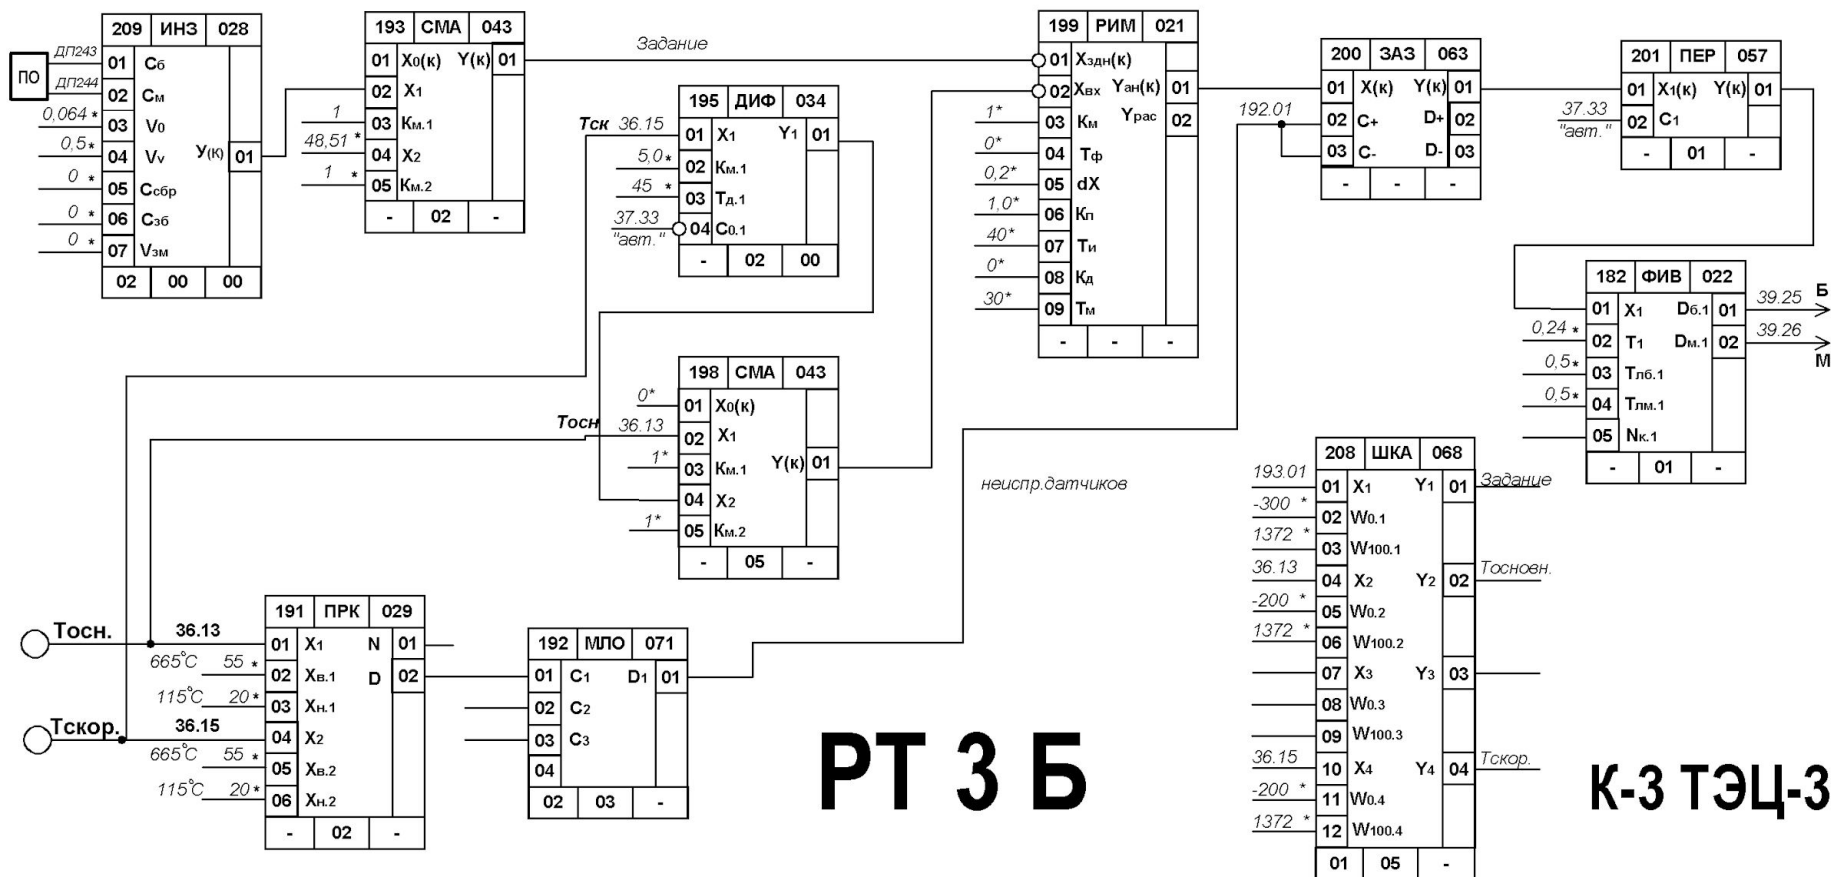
ПО
ДП243
ДП244
0,064 *
0,5*
0 *
0 *
0 *

| 209 | ИНЗ | 028 |
|---|---|---|
| 01 | Сб | |
| 02 | См | |
| 03 | V0 | |
| 04 | Vv | Y(К) 01 |
| 05 | Ссбр | |
| 06 | Сзб | |
| 07 | Vзм | |
| 02 | 00 | 00 |

1
48,51 *
1 *

| 193 | СМА | 043 |
|---|---|---|
| 01 | X0(к) | Y(к) 01 |
| 02 | X1 | |
| 03 | Км.1 | |
| 04 | X2 | |
| 05 | Км.2 | |
| - | 02 | - |

Задание

Тск 36.15
5,0*
45 *
37.33
"авт."

| 195 | ДИФ | 034 |
|---|---|---|
| 01 | X1 | Y1 01 |
| 02 | Км.1 | |
| 03 | Тд.1 | |
| 04 | С0.1 | |
| - | 02 | 00 |

1*
0*
0,2*
1,0*
40*
0*
30*

| 199 | РИМ | 021 |
|---|---|---|
| 01 | Xздн(к) | |
| 02 | Xвх | Yан(к) 01 |
| 03 | Км | Yрас 02 |
| 04 | Тф | |
| 05 | dX | |
| 06 | Кп | |
| 07 | Ти | |
| 08 | Кд | |
| 09 | Тм | |
| - | - | - |

192.01

| 200 | ЗАЗ | 063 |
|---|---|---|
| 01 | X(к) | Y(к) 01 |
| 02 | С+ | D+ 02 |
| 03 | С- | D- 03 |
| - | - | - |

37.33
"авт."

| 201 | ПЕР | 057 |
|---|---|---|
| 01 | X1(к) | Y(к) 01 |
| 02 | С1 | |
| - | 01 | - |

0,24 *
0,5*
0,5*

| 182 | ФИВ | 022 |
|---|---|---|
| 01 | X1 | Dб.1 01 |
| 02 | Т1 | Dм.1 02 |
| 03 | Тлб.1 | |
| 04 | Тлм.1 | |
| 05 | Nк.1 | |
| - | 01 | - |

39.25 Б
39.26 М

0*
Тосн 36.13
1*
1*

| 198 | СМА | 043 |
|---|---|---|
| 01 | X0(к) | |
| 02 | X1 | |
| 03 | Км.1 | Y(к) 01 |
| 04 | X2 | |
| 05 | Км.2 | |
| - | 05 | - |

неиспр.датчиков

193.01
-300 *
1372 *
36.13
-200 *
1372 *
36.15
-200 *
1372 *

| 208 | ШКА | 068 |
|---|---|---|
| 01 | X1 | Y1 01 |
| 02 | W0.1 | |
| 03 | W100.1 | |
| 04 | X2 | Y2 02 |
| 05 | W0.2 | |
| 06 | W100.2 | |
| 07 | X3 | Y3 03 |
| 08 | W0.3 | |
| 09 | W100.3 | |
| 10 | X4 | Y4 04 |
| 11 | W0.4 | |
| 12 | W100.4 | |
| 01 | 05 | - |

Задание
Тосновн.
Тскор.

Тосн.
36.13
665°С 55 *
115°С 20*
Тскор.
36.15
665°С 55 *
115°С 20*

| 191 | ПРК | 029 |
|---|---|---|
| 01 | X1 | N 01 |
| 02 | Xв.1 | D 02 |
| 03 | Xн.1 | |
| 04 | X2 | |
| 05 | Xв.2 | |
| 06 | Xн.2 | |
| - | 02 | - |

| 192 | МЛО | 071 |
|---|---|---|
| 01 | С1 | D1 01 |
| 02 | С2 | |
| 03 | С3 | |
| 04 | | |
| 02 | 03 | - |

РТ 3 Б

К-3 ТЭЦ-3